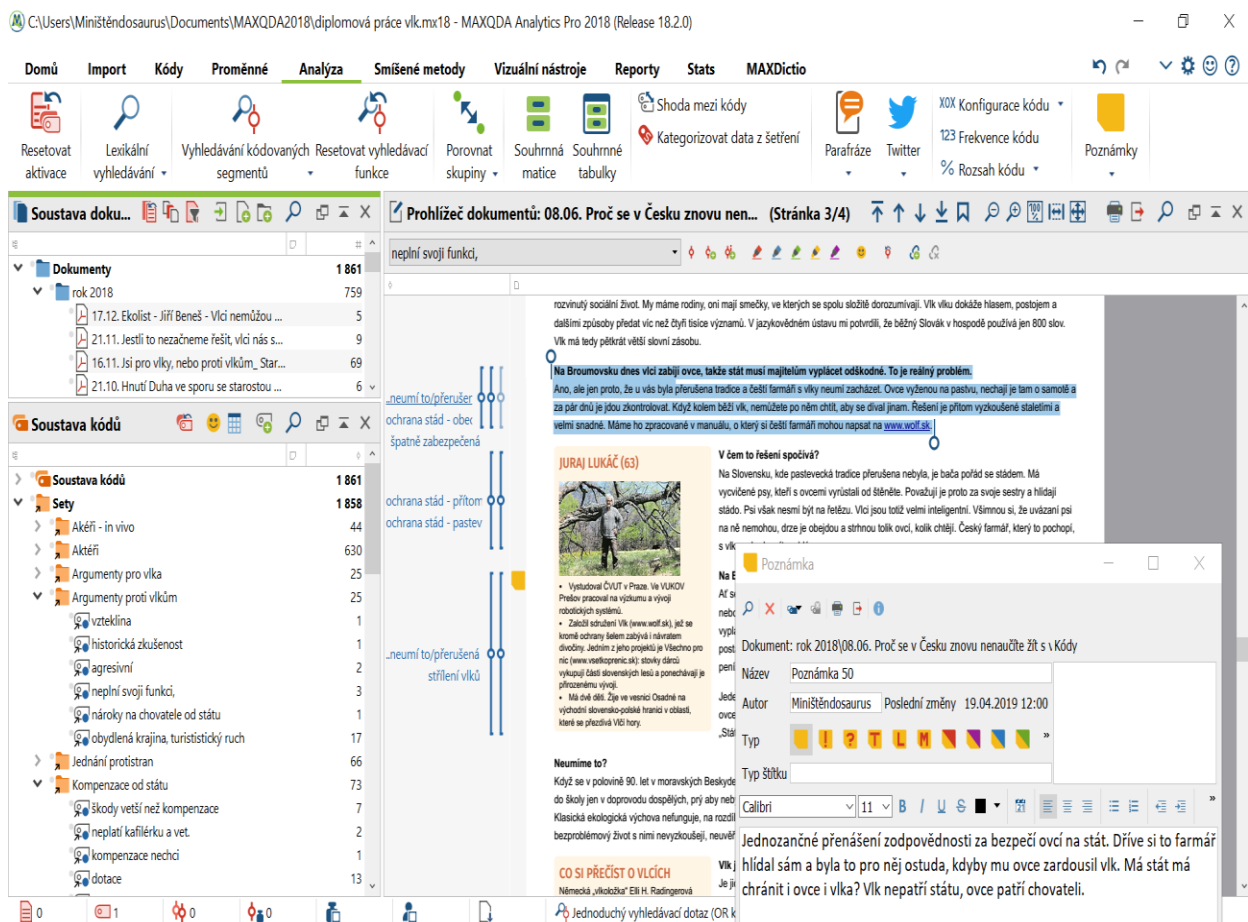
C:\Users\Ministěndosaurus\Documents\MAXQDA2018\diplomová práce vlk.mx18 - MAXQDA Analytics Pro 2018 (Release 18.2.0)

Domů Import Kódy Proměnné Analýza Smíšené metody Vizuální nástroje Reporty Stats MAXDictio

Resetovat aktivace | Lexikální vyhledávání | Vyhledávání kódovaných segmentů | Resetovat vyhledávací funkce | Porovnat skupiny | Souhrnná matice | Souhrnné tabulky | Shoda mezi kódy | Kategorizovat data z šetření | Parafráze | Twitter | Konfigurace kódu | Frekvence kódu | Rozsah kódu | Poznámky

Soustava doku...

| | |
|---|---|
| Dokumenty | 1 861 |
| rok 2018 | 759 |
| 17.12. Ekolist - Jiří Beneš - Vlci nemůžou ... | 5 |
| 21.11. Jestli to nezačneme řešit, vlci nás s... | 9 |
| 16.11. Jsi pro vlky, nebo proti vlkům_ Star... | 69 |
| 21.10. Hnutí Duha ve sporu se starostou ... | 6 |

Soustava kódů

| | |
|---|---|
| Soustava kódů | 1 861 |
| Sety | 1 858 |
| Akéři - in vivo | 44 |
| Aktéři | 630 |
| Argumenty pro vlka | 25 |
| Argumenty proti vlkům | 25 |
| vzteklina | 1 |
| historická zkušenost | 1 |
| agresivní | 2 |
| neplní svoji funkci, | 3 |
| nároky na chovatele od státu | 1 |
| obydlená krajina, turististický ruch | 17 |
| Jednání protistran | 66 |
| Kompenzace od státu | 73 |
| škody větší než kompenzace | 7 |
| neplatí kafilérku a vet. | 2 |
| kompenzace nechci | 1 |
| dotace | 13 |

Prohlížeč dokumentů: 08.06. Proč se v Česku znovu nen... (Stránka 3/4)

neplní svoji funkci,

...neumí to/přerušen
ochrana stád - obec
špatné zabezpečená
ochrana stád - přítom
ochrana stád - pastev
...neumí to/přerušená
střílení vlků

rozvinutý sociální život. My máme rodiny, oni mají smečky, ve kterých se spolu složitě dorozumívají. Vlk vlku dokáže hlasem, postojem a dalšími způsoby předat víc než čtyři tisíce významů. V jazykovědném ústavu mi potvrdili, že běžný Slovák v hospodě používá jen 800 slov. Vlk má tedy pětkrát větší slovní zásobu.

Na Broumovsku dnes vlci zabijí ovce, takže stát musí majitelům vyplácet odškodné. To je reálný problém.
Ano, ale jen proto, že u vás byla přerušena tradice a čeští farmáři s vlky neumí zacházet. Ovce vyženou na pastvu, nechají je tam o samotě a za pár dnů je jdou zkontrolovat. Když kolem běží vlk, nemůžete po něm chtít, aby se díval jinam. Řešení je přitom vyzkoušené staletími a velmi snadné. Máme ho zpracované v manuálu, o který si čeští farmáři mohou napsat na www.wolf.sk.

JURAJ LUKÁČ (63)

Vystudoval ČVUT v Praze. Ve VUKOV Prešov pracoval na výzkumu a vývoji robotických systémů.
Založil sdružení Vlk (www.wolf.sk), jež se kromě ochrany šelem zabývá i návratem divočiny. Jedním z jeho projektů je Všechno pro nic (www.vsetkopreníc.sk): stovky dárců vykupují části slovenských lesů a ponechávají je přirozenému vývoji.
Má dvě děti. Žije ve vesnici Osadné na východní slovensko-polské hranici v oblasti, které se přezdívá Vlčí hory.

V čem to řešení spočívá?
Na Slovensku, kde pastevecká tradice přerušena nebyla, je bača pořád se stádem. Má vycvičené psy, kteří s ovcemi vyrůstali od štěněte. Považují je proto za svoje sestry a hlídají stádo. Psi však nesmí být na řetězu. Vlci jsou totiž velmi inteligentní. Všimnou si, že uvázaní psi na ně nemohou, drze je obejdou a strhnou tolik ovcí, kolik chtějí. Český farmář, který to pochopí, s vlk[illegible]

Na E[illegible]
Ať s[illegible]
nebo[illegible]
vypla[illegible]
post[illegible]
pení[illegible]
Jede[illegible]
ovce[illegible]
„Stá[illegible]

Neumíme to?
Když se v polovině 90. let v moravských Beskyde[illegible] do školy jen v doprovodu dospělých, prý aby neb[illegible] Klasická ekologická výchova nefunguje, na rozdíl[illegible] bezproblémový život s nimi nevyzkoušeli, neuvěř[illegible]

CO SI PŘEČIST O VLCÍCH
Německá „vlkoložka" Elli H. Radingerová
Vlk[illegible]
Je j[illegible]

Poznámka

Dokument: rok 2018\08.06. Proč se v Česku znovu nenaučíte žít s \ Kódy
Název Poznámka 50
Autor Ministěndosaurus Poslední změny 19.04.2019 12:00
Typ
Typ štítku
Calibri 11 B I U S

Jednoznačné přenášení zodpovědnosti za bezpečí ovcí na stát. Dříve si to farmář hlídal sám a byla to pro něj ostuda, kdyby mu ovce zardousil vlk. Má stát má chránit i ovce i vlka? Vlk nepatří státu, ovce patří chovateli.

0 1 0 0 Jednoduchý vyhledávací dotaz (OR k